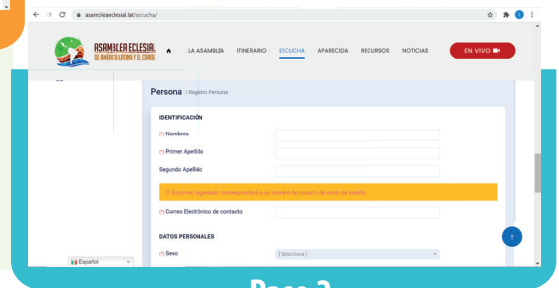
asambleaeclesial.lat/escucha/

ASAMBLEA ECLESIAL DE AMÉRICA LATINA Y EL CARIBE

LA ASAMBLEA ITINERARIO ESCUCHA APARECIDA RECURSOS NOTICIAS EN VIVO

Persona / Registro Persona

IDENTIFICACIÓN

(*) Nombres

(*) Primer Apellido

Segundo Apellido

El correo ingresado corresponderá a su nombre de usuario de inicio de sesión

(*) Correo Electrónico de contacto

DATOS PERSONALES

(*) Sexo

[ Seleccione ]

Español

Paso 2